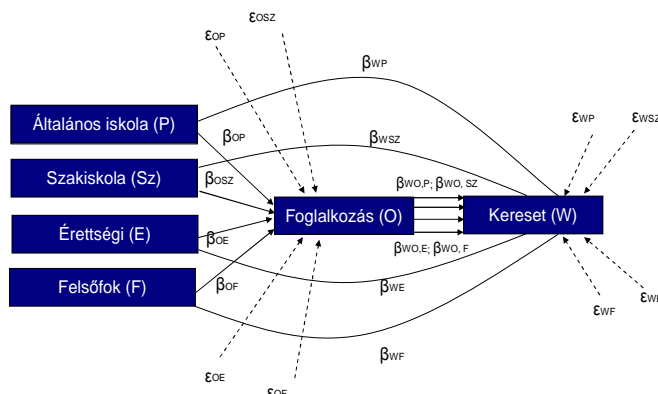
$\varepsilon_{OSZ}$

$\varepsilon_{OP}$

$\beta_{WP}$

Általános iskola (P)

$\beta_{OP}$

$\varepsilon_{WP}$

$\varepsilon_{WSZ}$

$\beta_{WSZ}$

Szakiskola (Sz)

$\beta_{OSZ}$

$\beta_{WO,P}$; $\beta_{WO, SZ}$

Foglalkozás (O)

Kereset (W)

Érettségi (E)

$\beta_{OE}$

$\beta_{WO,E}$; $\beta_{WO, F}$

Felsőfok (F)

$\beta_{OF}$

$\beta_{WE}$

$\varepsilon_{WF}$

$\varepsilon_{WE}$

$\beta_{WF}$

$\varepsilon_{OE}$

$\varepsilon_{OF}$